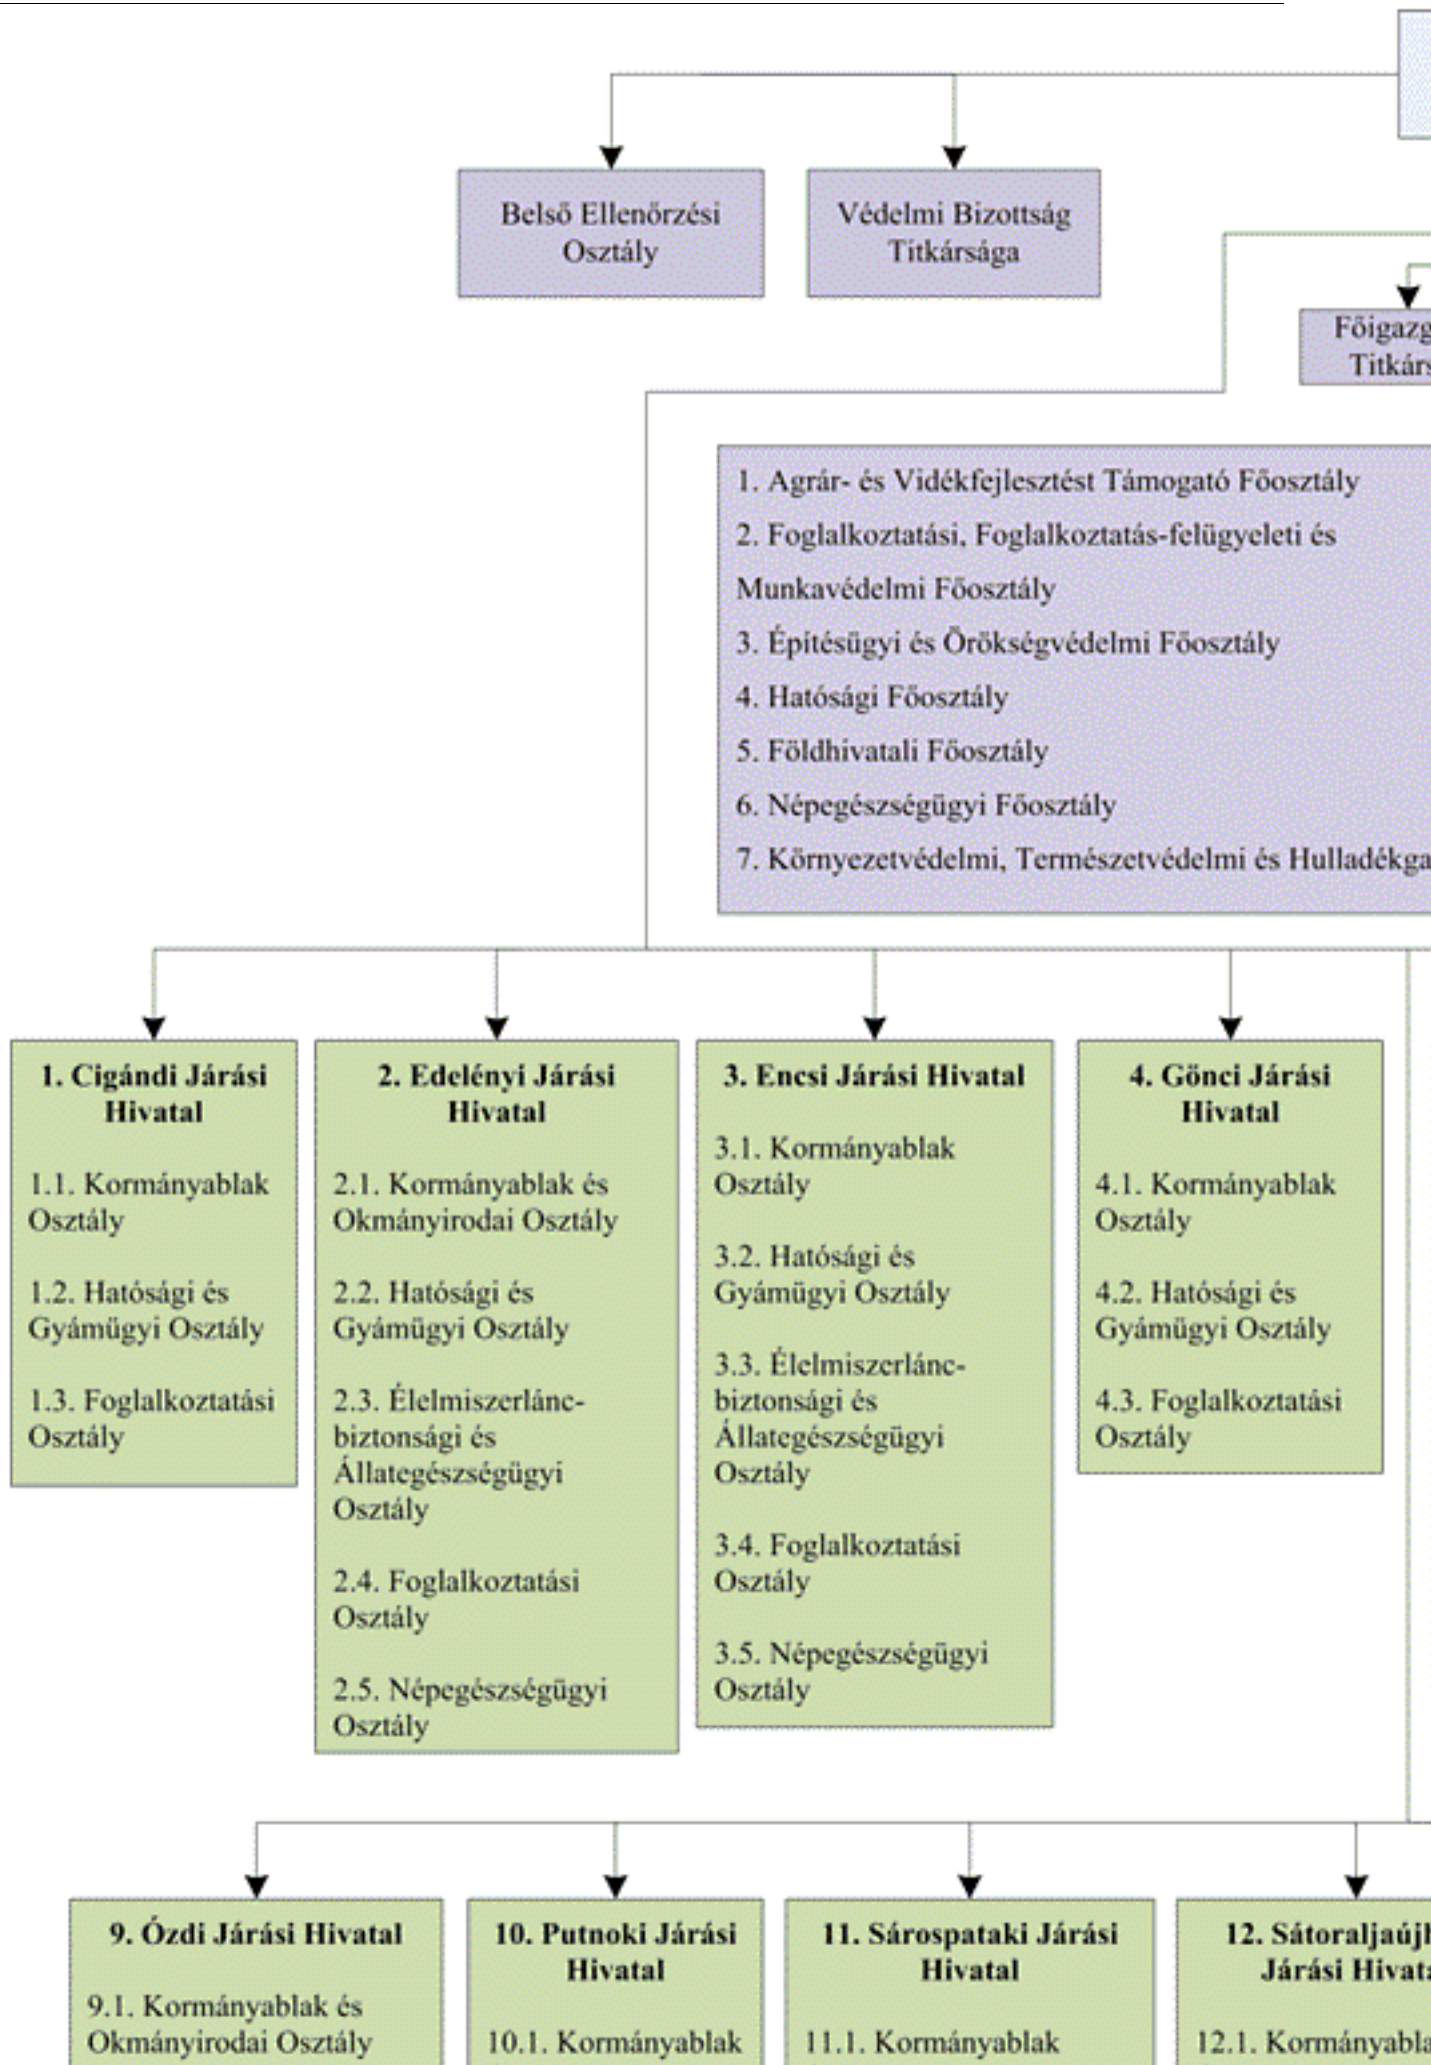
Belső Ellenőrzési Osztály

Védelmi Bizottság Titkársága

Főigazg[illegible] Titkárs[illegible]

1. Agrár- és Vidékfejlesztést Támogató Főosztály
2. Foglalkoztatási, Foglalkoztatás-felügyeleti és Munkavédelmi Főosztály
3. Építésügyi és Örökségvédelmi Főosztály
4. Hatósági Főosztály
5. Földhivatali Főosztály
6. Népegészségügyi Főosztály
7. Környezetvédelmi, Természetvédelmi és Hulladékga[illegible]

1. Cigándi Járási Hivatal
1.1. Kormányablak Osztály
1.2. Hatósági és Gyámügyi Osztály
1.3. Foglalkoztatási Osztály

2. Edelényi Járási Hivatal
2.1. Kormányablak és Okmányirodai Osztály
2.2. Hatósági és Gyámügyi Osztály
2.3. Élelmiszerlánc-biztonsági és Állategészségügyi Osztály
2.4. Foglalkoztatási Osztály
2.5. Népegészségügyi Osztály

3. Encsi Járási Hivatal
3.1. Kormányablak Osztály
3.2. Hatósági és Gyámügyi Osztály
3.3. Élelmiszerlánc-biztonsági és Állategészségügyi Osztály
3.4. Foglalkoztatási Osztály
3.5. Népegészségügyi Osztály

4. Gönci Járási Hivatal
4.1. Kormányablak Osztály
4.2. Hatósági és Gyámügyi Osztály
4.3. Foglalkoztatási Osztály

9. Ózdi Járási Hivatal
9.1. Kormányablak és Okmányirodai Osztály

10. Putnoki Járási Hivatal
10.1. Kormányablak

11. Sárospataki Járási Hivatal
11.1. Kormányablak

12. Sátoraljaújh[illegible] Járási Hivata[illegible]
12.1. Kormányabla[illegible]